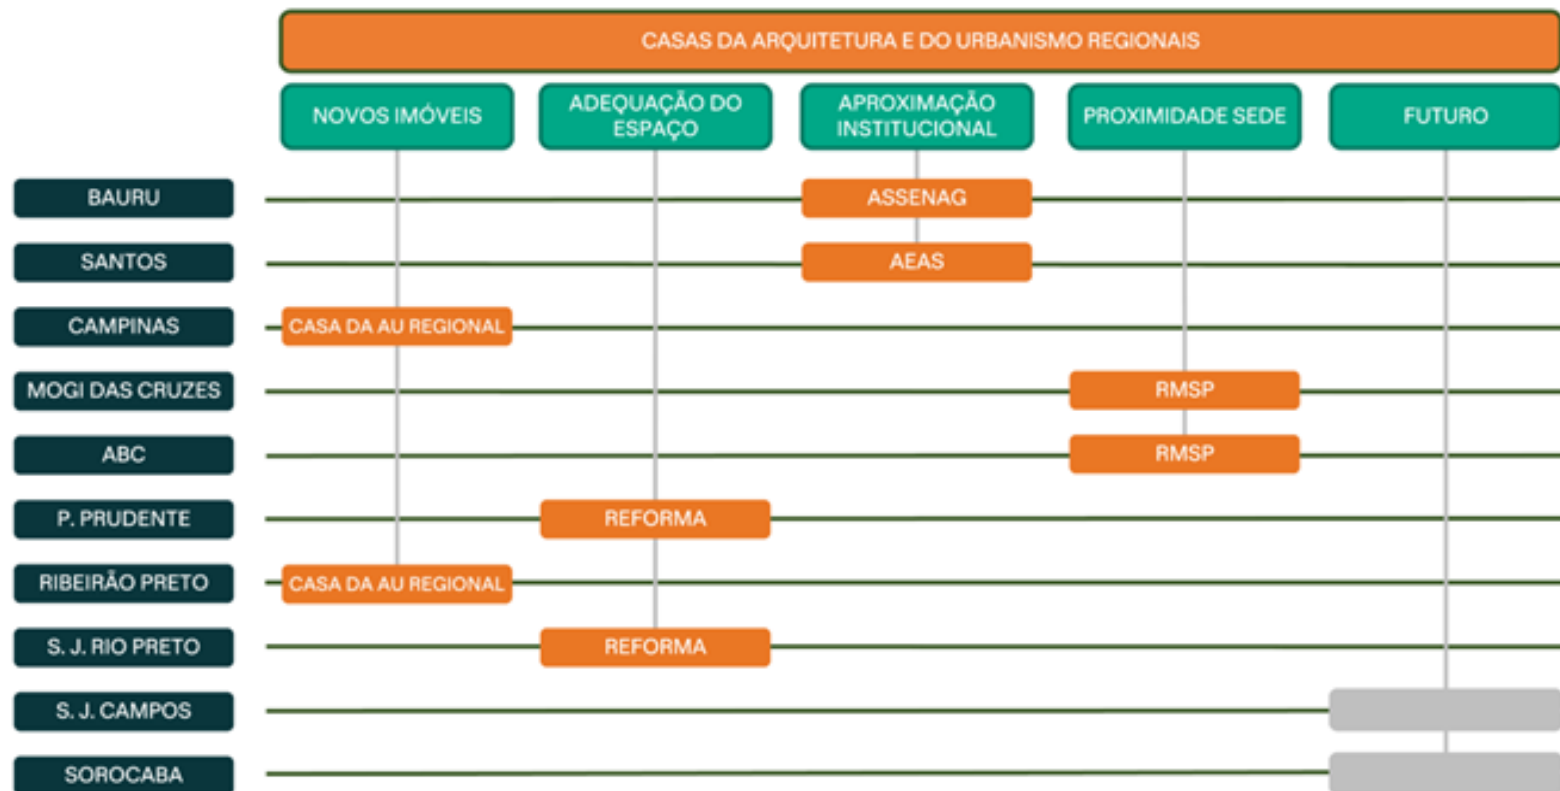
CASAS DA ARQUITETURA E DO URBANISMO REGIONAIS

| | NOVOS IMÓVEIS | ADEQUAÇÃO DO ESPAÇO | APROXIMAÇÃO INSTITUCIONAL | PROXIMIDADE SEDE | FUTURO |
|---|---|---|---|---|---|
| BAURU | | | ASSENAG | | |
| SANTOS | | | AEAS | | |
| CAMPINAS | CASA DA AU REGIONAL | | | | |
| MOGI DAS CRUZES | | | | RMSP | |
| ABC | | | | RMSP | |
| P. PRUDENTE | | REFORMA | | | |
| RIBEIRÃO PRETO | CASA DA AU REGIONAL | | | | |
| S. J. RIO PRETO | | REFORMA | | | |
| S. J. CAMPOS | | | | | |
| SOROCABA | | | | | |